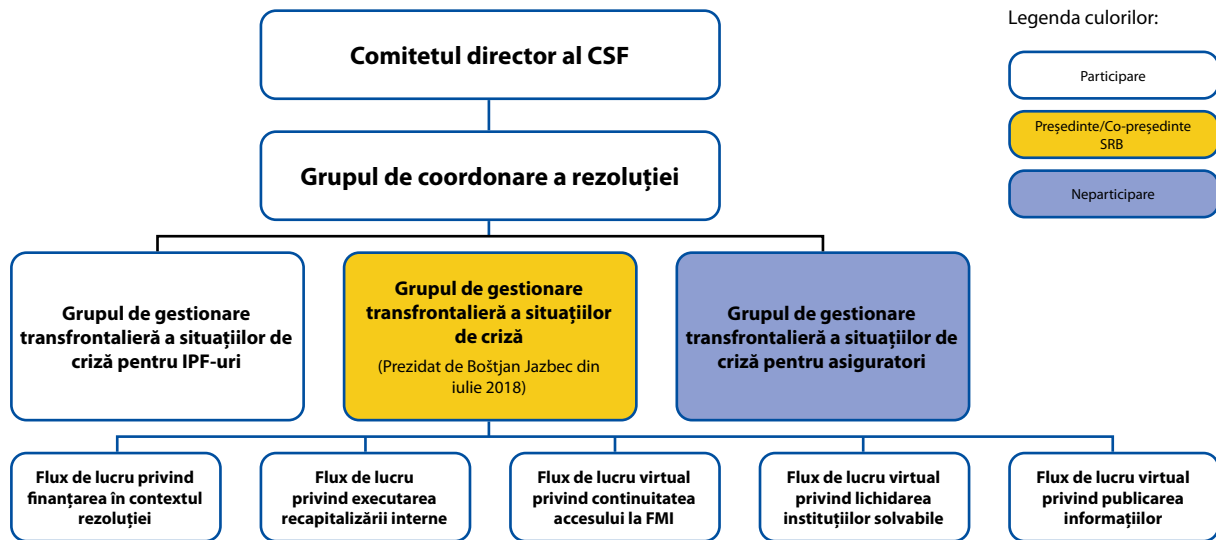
Comitetul director al CSF

Grupul de coordonare a rezoluției

Legenda culorilor:

Participare

Președinte/Co-președinte SRB

Neparticipare

Grupul de gestionare transfrontalieră a situațiilor de criză pentru IPF-uri

Grupul de gestionare transfrontalieră a situațiilor de criză

(Prezidat de Boštjan Jazbec din iulie 2018)

Grupul de gestionare transfrontalieră a situațiilor de criză pentru asiguratori

Flux de lucru privind finanțarea în contextul rezoluției

Flux de lucru privind executarea recapitalizării interne

Flux de lucru virtual privind continuitatea accesului la FMI

Flux de lucru virtual privind lichidarea instituțiilor solvabile

Flux de lucru virtual privind publicarea informațiilor